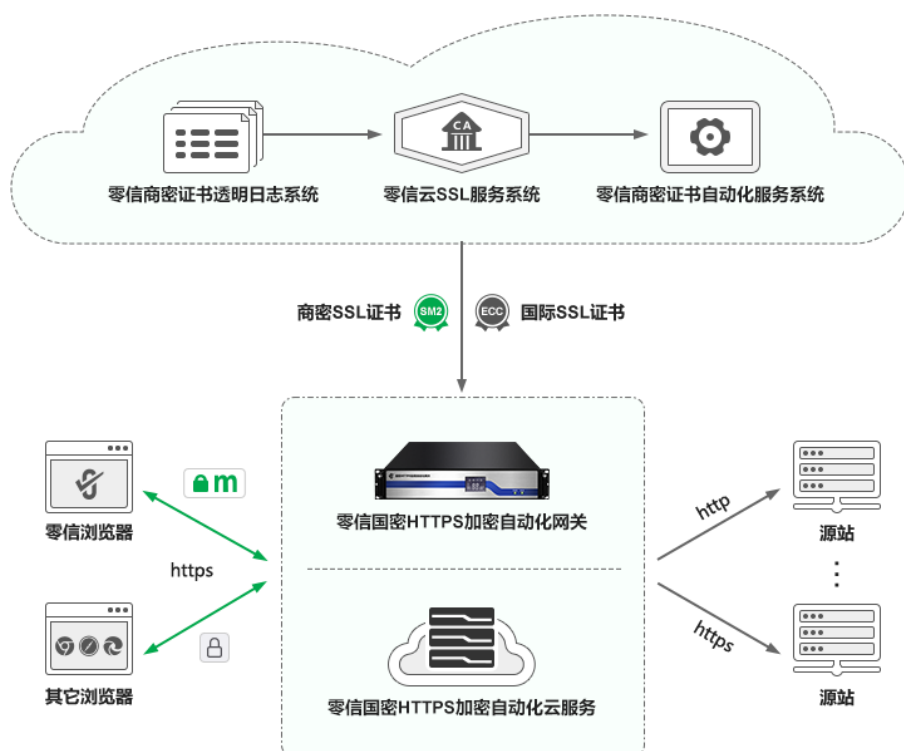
零信商密证书透明日志系统

CA

零信云SSL服务系统

零信商密证书自动化服务系统

商密SSL证书

SM2

ECC

国际SSL证书

零信浏览器

m

https

其它浏览器

零信国密HTTPS加密自动化网关

零信国密HTTPS加密自动化云服务

http

https

源站

源站